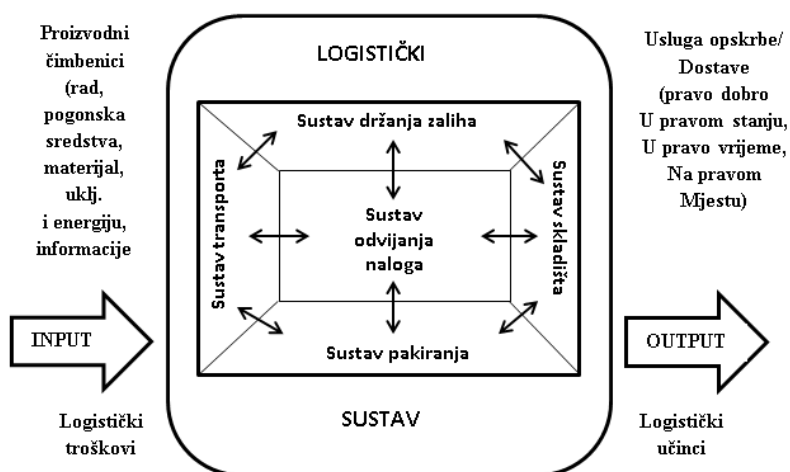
Proizvodni čimbenici (rad, pogonska sredstva, materijal, uklj. i energiju, informacije

LOGISTIČKI

Usluga opskrbe/ Dostave (pravo dobro U pravom stanju, U pravo vrijeme, Na pravom Mjestu)

Sustav držanja zaliha

Sustav transporta

Sustav odvijanja naloga

Sustav skladišta

Sustav pakiranja

INPUT

OUTPUT

Logistički troškovi

SUSTAV

Logistički učinci